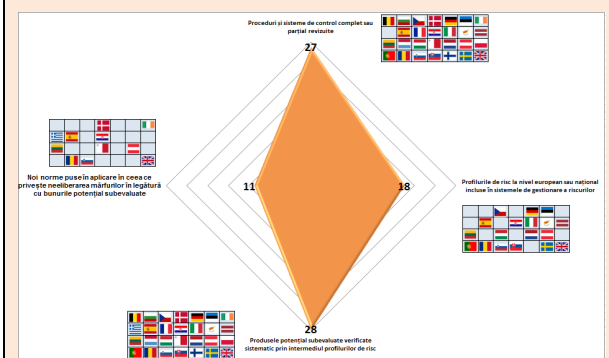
Proceduri și sisteme de control complet sau parțial revizuite

27

Noi norme puse în aplicare în ceea ce privește neeliberarea mărfurilor în legătură cu bunurile potențial subevaluate

11

18

Profilurile de risc la nivel european sau național incluse în sistemele de gestionare a riscurilor

28

Produsele potențial subevaluate verificate sistematic prin intermediul profilurilor de risc